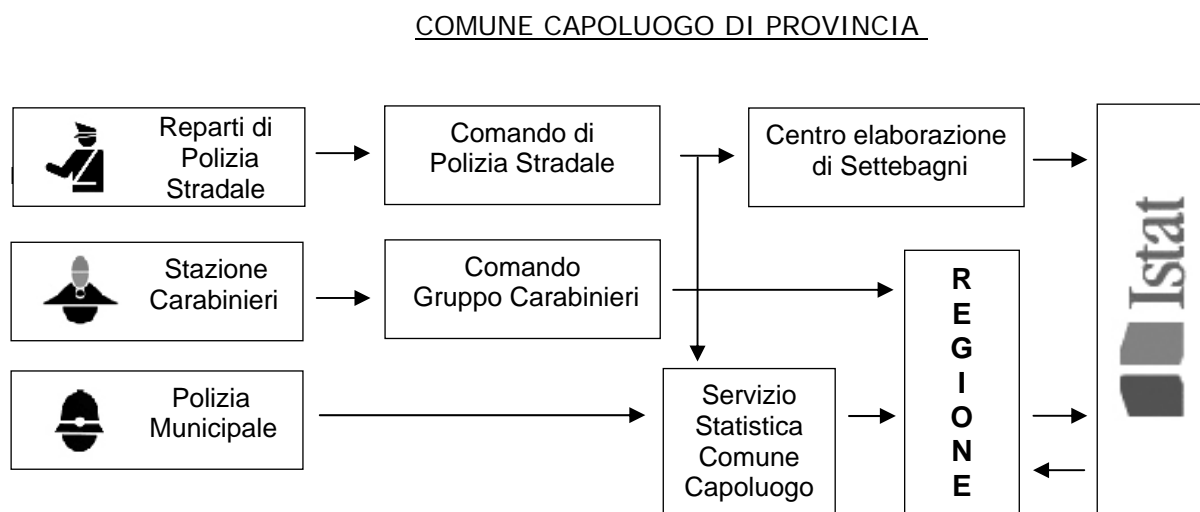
COMUNE CAPOLUOGO DI PROVINCIA

Reparti di Polizia Stradale

Comando di Polizia Stradale

Centro elaborazione di Settebagni

Stazione Carabinieri

Comando Gruppo Carabinieri

Polizia Municipale

Servizio Statistica Comune Capoluogo

R
E
G
I
O
N
E

Istat